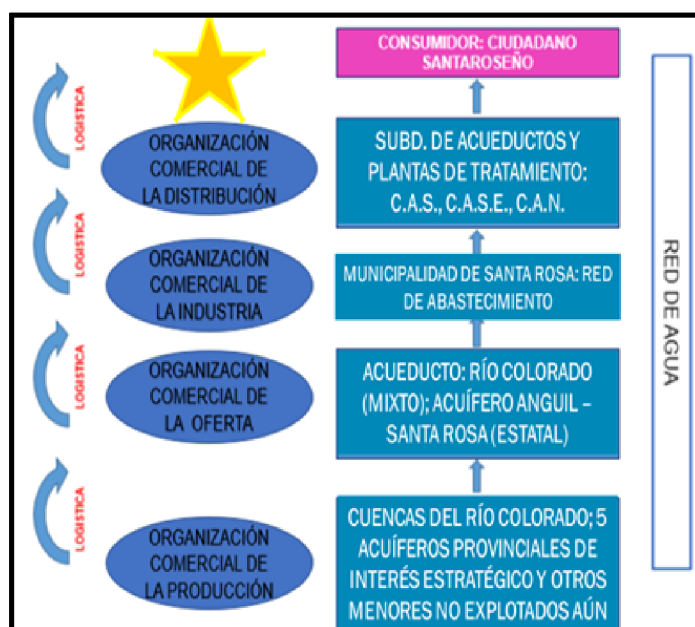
LOGISTICA

ORGANIZACIÓN COMERCIAL DE LA DISTRIBUCIÓN

LOGISTICA

ORGANIZACIÓN COMERCIAL DE LA INDUSTRIA

LOGISTICA

ORGANIZACIÓN COMERCIAL DE LA OFERTA

LOGISTICA

ORGANIZACIÓN COMERCIAL DE LA PRODUCCIÓN

CONSUMIDOR: CIUDADANO SANTAROSEÑO

SUBD. DE ACUEDUCTOS Y PLANTAS DE TRATAMIENTO: C.A.S., C.A.S.E., C.A.N.

MUNICIPALIDAD DE SANTA ROSA: RED DE ABASTECIMIENTO

ACUEDUCTO: RÍO COLORADO (MIXTO); ACUÍFERO ANGUIL – SANTA ROSA (ESTATAL)

CUENCAS DEL RÍO COLORADO; 5 ACUÍFEROS PROVINCIALES DE INTERÉS ESTRATÉGICO Y OTROS MENORES NO EXPLOTADOS AÚN

RED DE AGUA